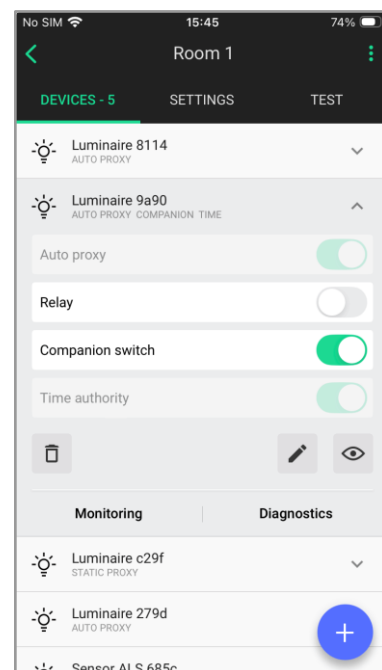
No SIM 15:45 74%

Room 1

DEVICES - 5 SETTINGS TEST

Luminaire 8114
AUTO PROXY

Luminaire 9a90
AUTO PROXY COMPANION TIME

Auto proxy

Relay

Companion switch

Time authority

Monitoring Diagnostics

Luminaire c29f
STATIC PROXY

Luminaire 279d
AUTO PROXY

Sensor ALS 685c